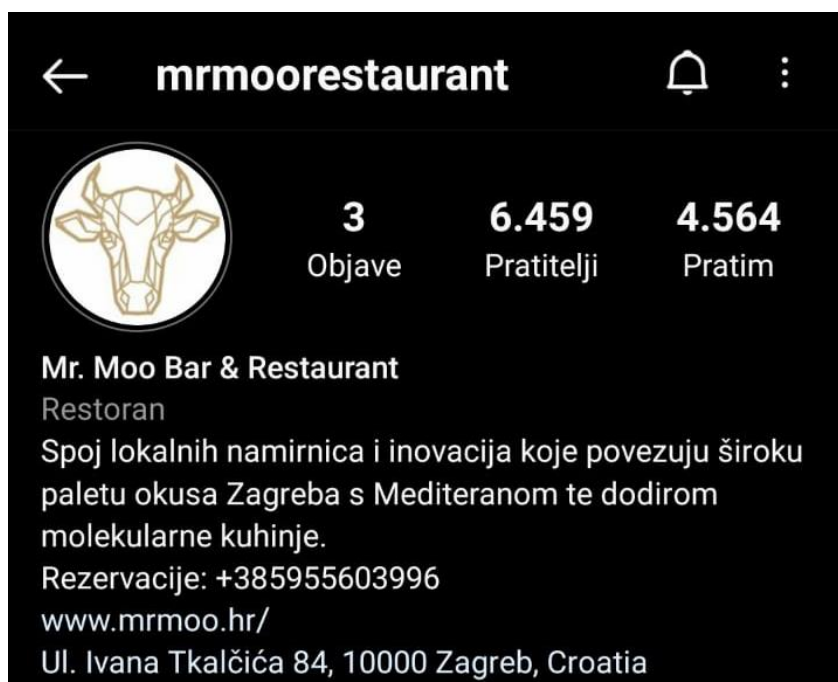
mrmoorestaurant

3
Objave

6.459
Pratitelji

4.564
Pratim

Mr. Moo Bar & Restaurant
Restoran
Spoj lokalnih namirnica i inovacija koje povezuju široku paletu okusa Zagreba s Mediteranom te dodirom molekularne kuhinje.
Rezervacije: +385955603996
www.mrmoo.hr/
Ul. Ivana Tkalčića 84, 10000 Zagreb, Croatia